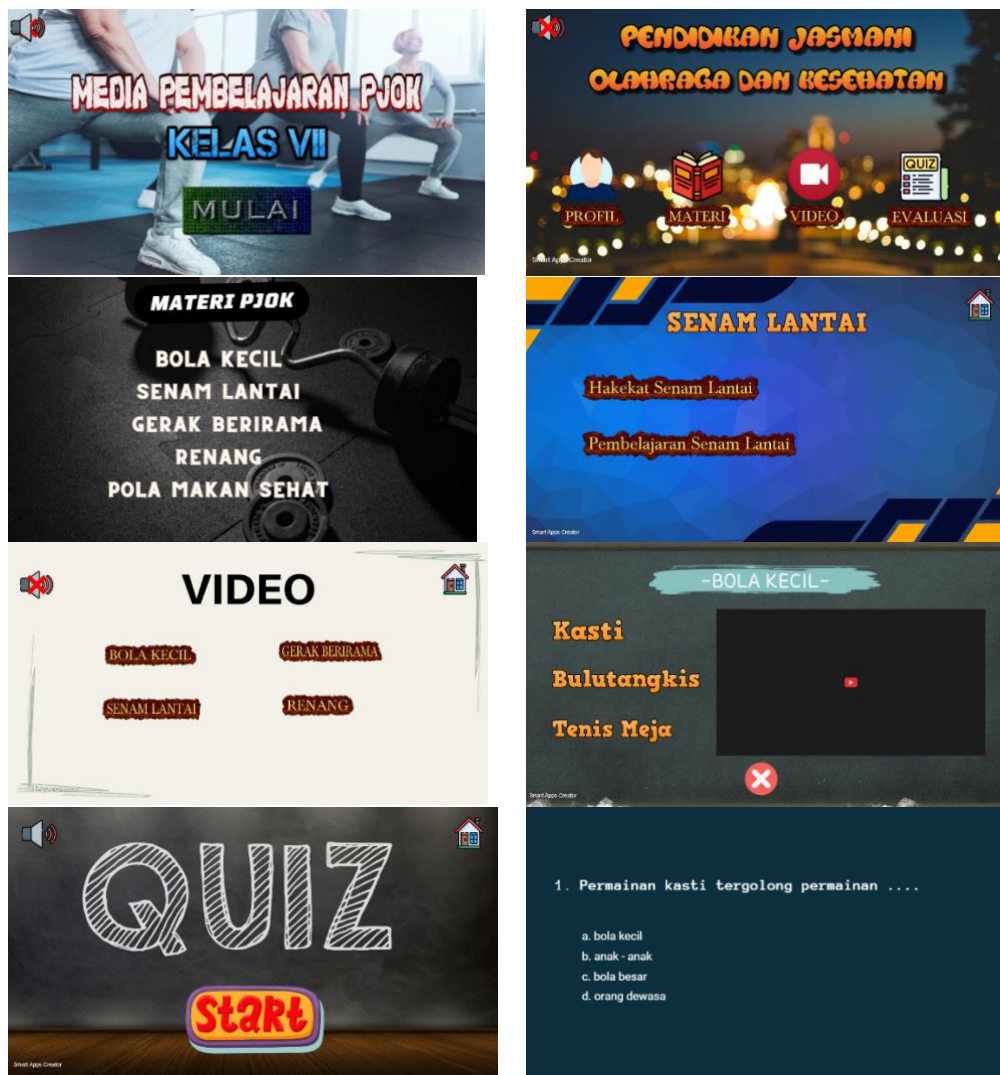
MEDIA PEMBELAJARAN PJOK
KELAS VII
MULAI

PENDIDIKAN JASMANI
OLAHRAGA DAN KESEHATAN
QUIZ
PROFIL
MATERI
VIDEO
EVALUASI
Smart Apps Creator

MATERI PJOK
BOLA KECIL
SENAM LANTAI
GERAK BERIRAMA
RENANG
POLA MAKAN SEHAT

SENAM LANTAI
Hakekat Senam Lantai
Pembelajaran Senam Lantai
Smart Apps Creator

VIDEO
BOLA KECIL
GERAK BERIRAMA
SENAM LANTAI
RENANG
Smart Apps Creator

-BOLA KECIL-
Kasti
Bulutangkis
Tenis Meja
Smart Apps Creator

QUIZ
Start
Smart Apps Creator

1. Permainan kasti tergolong permainan ....
a. bola kecil
b. anak - anak
c. bola besar
d. orang dewasa